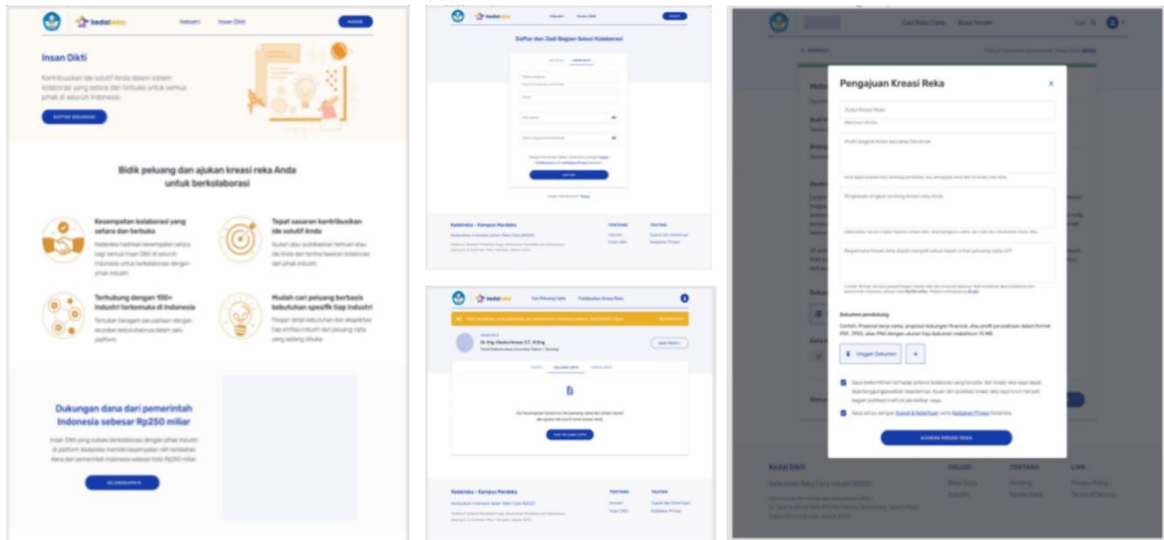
kedaireka Industri Insan Dikti MASUK

Insan Dikti

Kontribusikan ide solutif Anda dalam sistem kolaborasi yang setara dan terbuka untuk semua pihak di seluruh Indonesia.

DAFTAR SEKARANG

Bidik peluang dan ajukan kreasi reka Anda untuk berkolaborasi

Kesempatan kolaborasi yang setara dan terbuka

Tepat sasaran kontribusikan ide solutif Anda

Terhubung dengan 150+ industri terkemuka di Indonesia

Mudah cari peluang berbasis kebutuhan spesifik tiap industri

Dukungan dana dari pemerintah Indonesia sebesar Rp250 miliar

kedaireka Industri Insan Dikti MASUK

Daftar dan Jadi Bagian Solusi Kolaborasi

DAFTAR

Kedaireka - Kampus Merdeka

TENTANG

TAUTAN

kedaireka Cari Peluang Cipta Publikasikan Kreasi Reka

Dr. Eng. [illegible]

AJUKAN PROFIL

Kedaireka - Kampus Merdeka

TENTANG

TAUTAN

Cari Reka Cipta Buat Tender

Pengajuan Kreasi Reka

Judul Kreasi Reka

Dokumen pendukung

Unggah Dokumen

AJUKAN KREASI REKA

Kedai DIKTI

SOLUSI

TENTANG

LINK